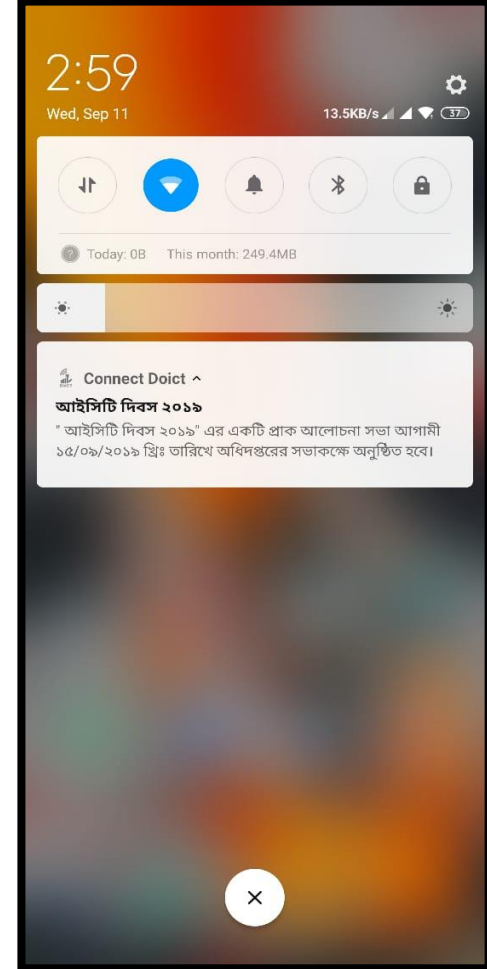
2:59
Wed, Sep 11
13.5KB/s 37

Today: 0B This month: 249.4MB

Connect Doict ^
আইসিটি দিবস ২০১৯
" আইসিটি দিবস ২০১৯" এর একটি প্রাক আলোচনা সভা আগামী ১৫/০৯/২০১৯ খ্রিঃ তারিখে অধিদপ্তরের সভাকক্ষে অনুষ্ঠিত হবে।

×